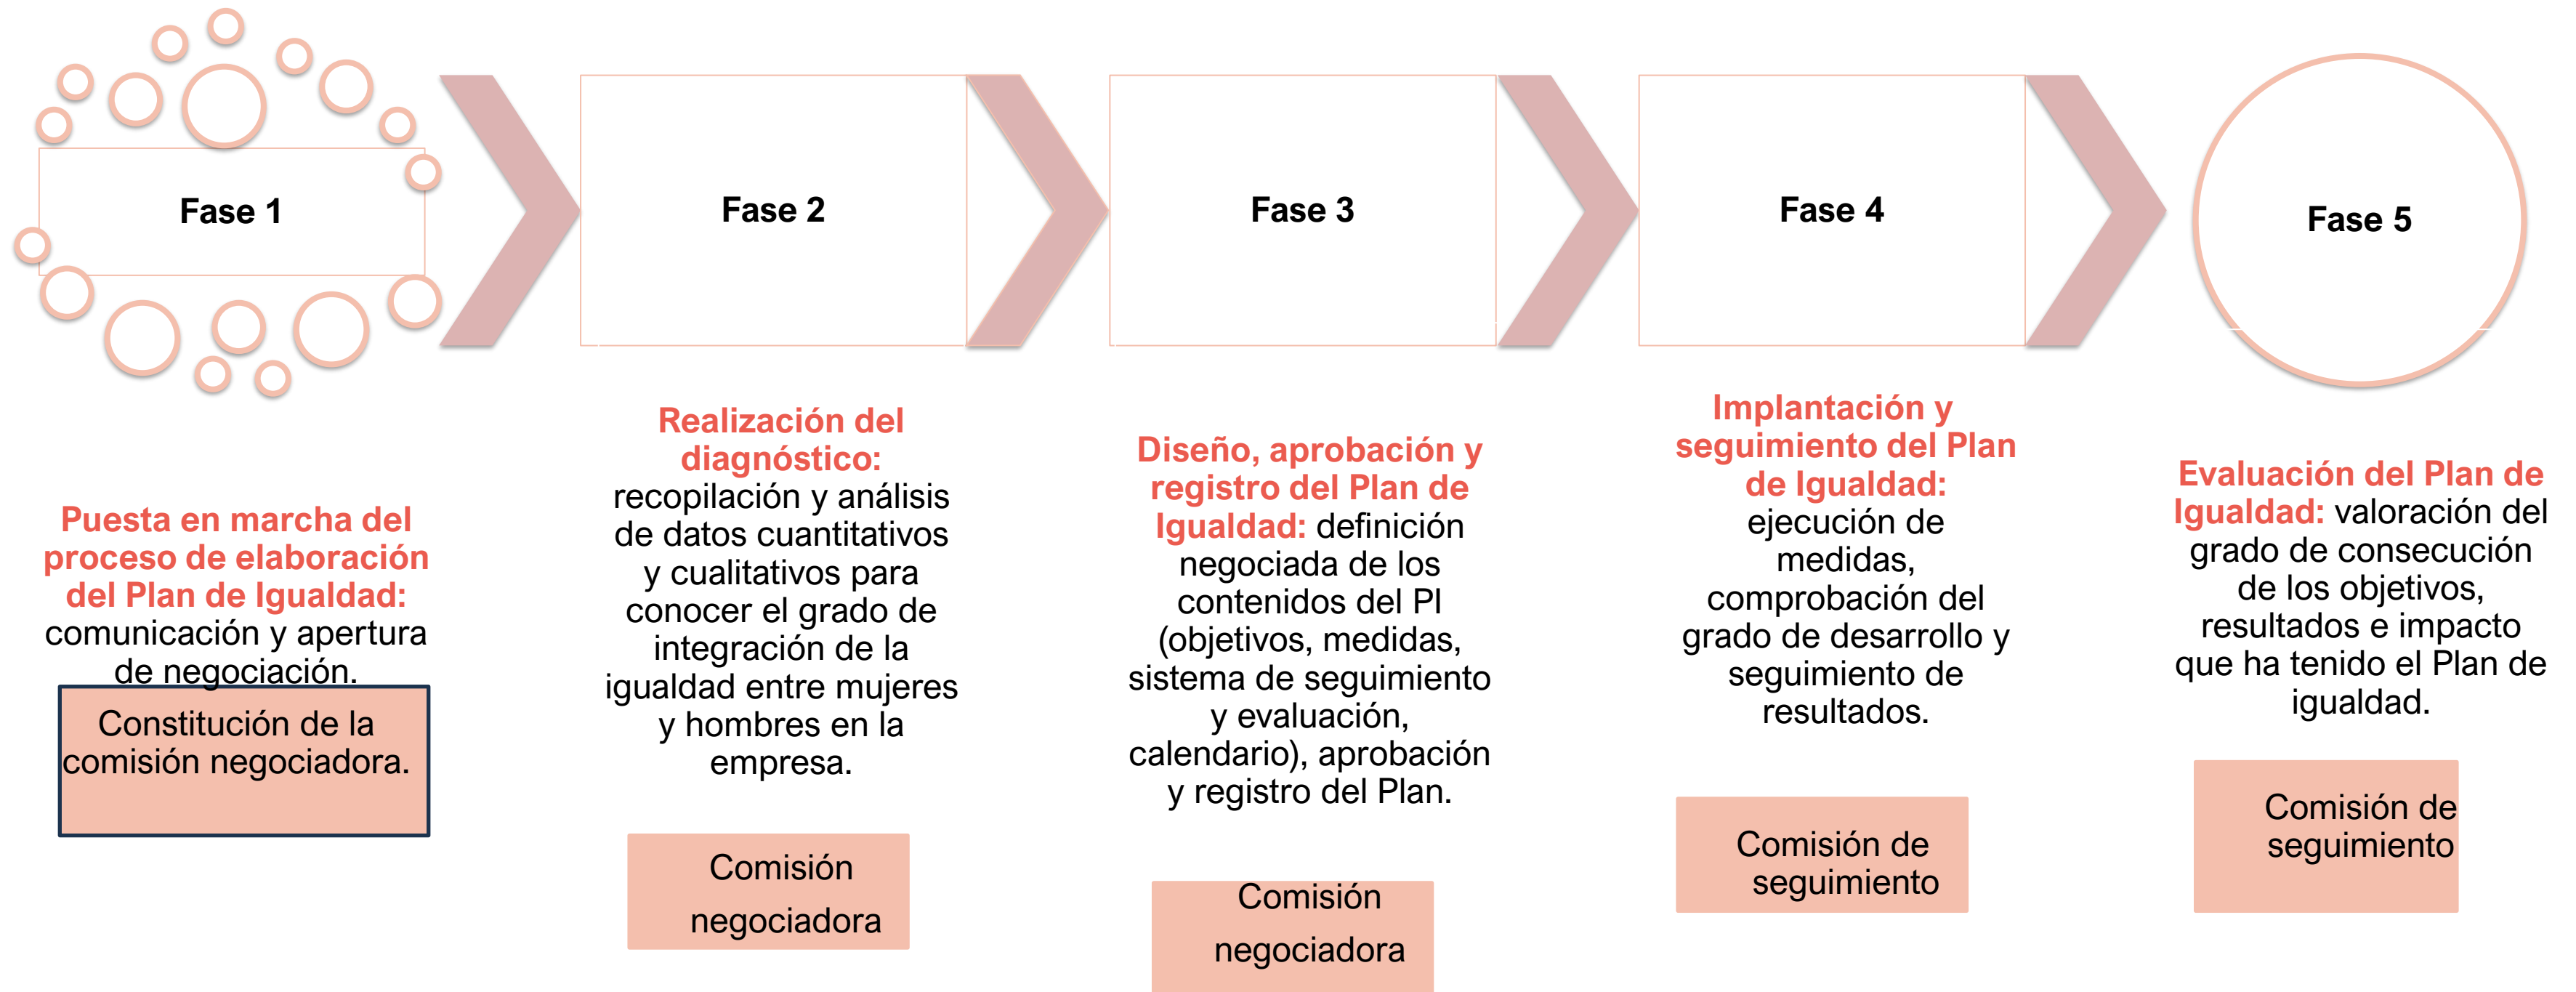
Fase 1

Fase 2

Fase 3

Fase 4

Fase 5

Puesta en marcha del proceso de elaboración del Plan de Igualdad: comunicación y apertura de negociación.

Constitución de la comisión negociadora.

Realización del diagnóstico: recopilación y análisis de datos cuantitativos y cualitativos para conocer el grado de integración de la igualdad entre mujeres y hombres en la empresa.

Comisión negociadora

Diseño, aprobación y registro del Plan de Igualdad: definición negociada de los contenidos del PI (objetivos, medidas, sistema de seguimiento y evaluación, calendario), aprobación y registro del Plan.

Comisión negociadora

Implantación y seguimiento del Plan de Igualdad: ejecución de medidas, comprobación del grado de desarrollo y seguimiento de resultados.

Comisión de seguimiento

Evaluación del Plan de Igualdad: valoración del grado de consecución de los objetivos, resultados e impacto que ha tenido el Plan de igualdad.

Comisión de seguimiento